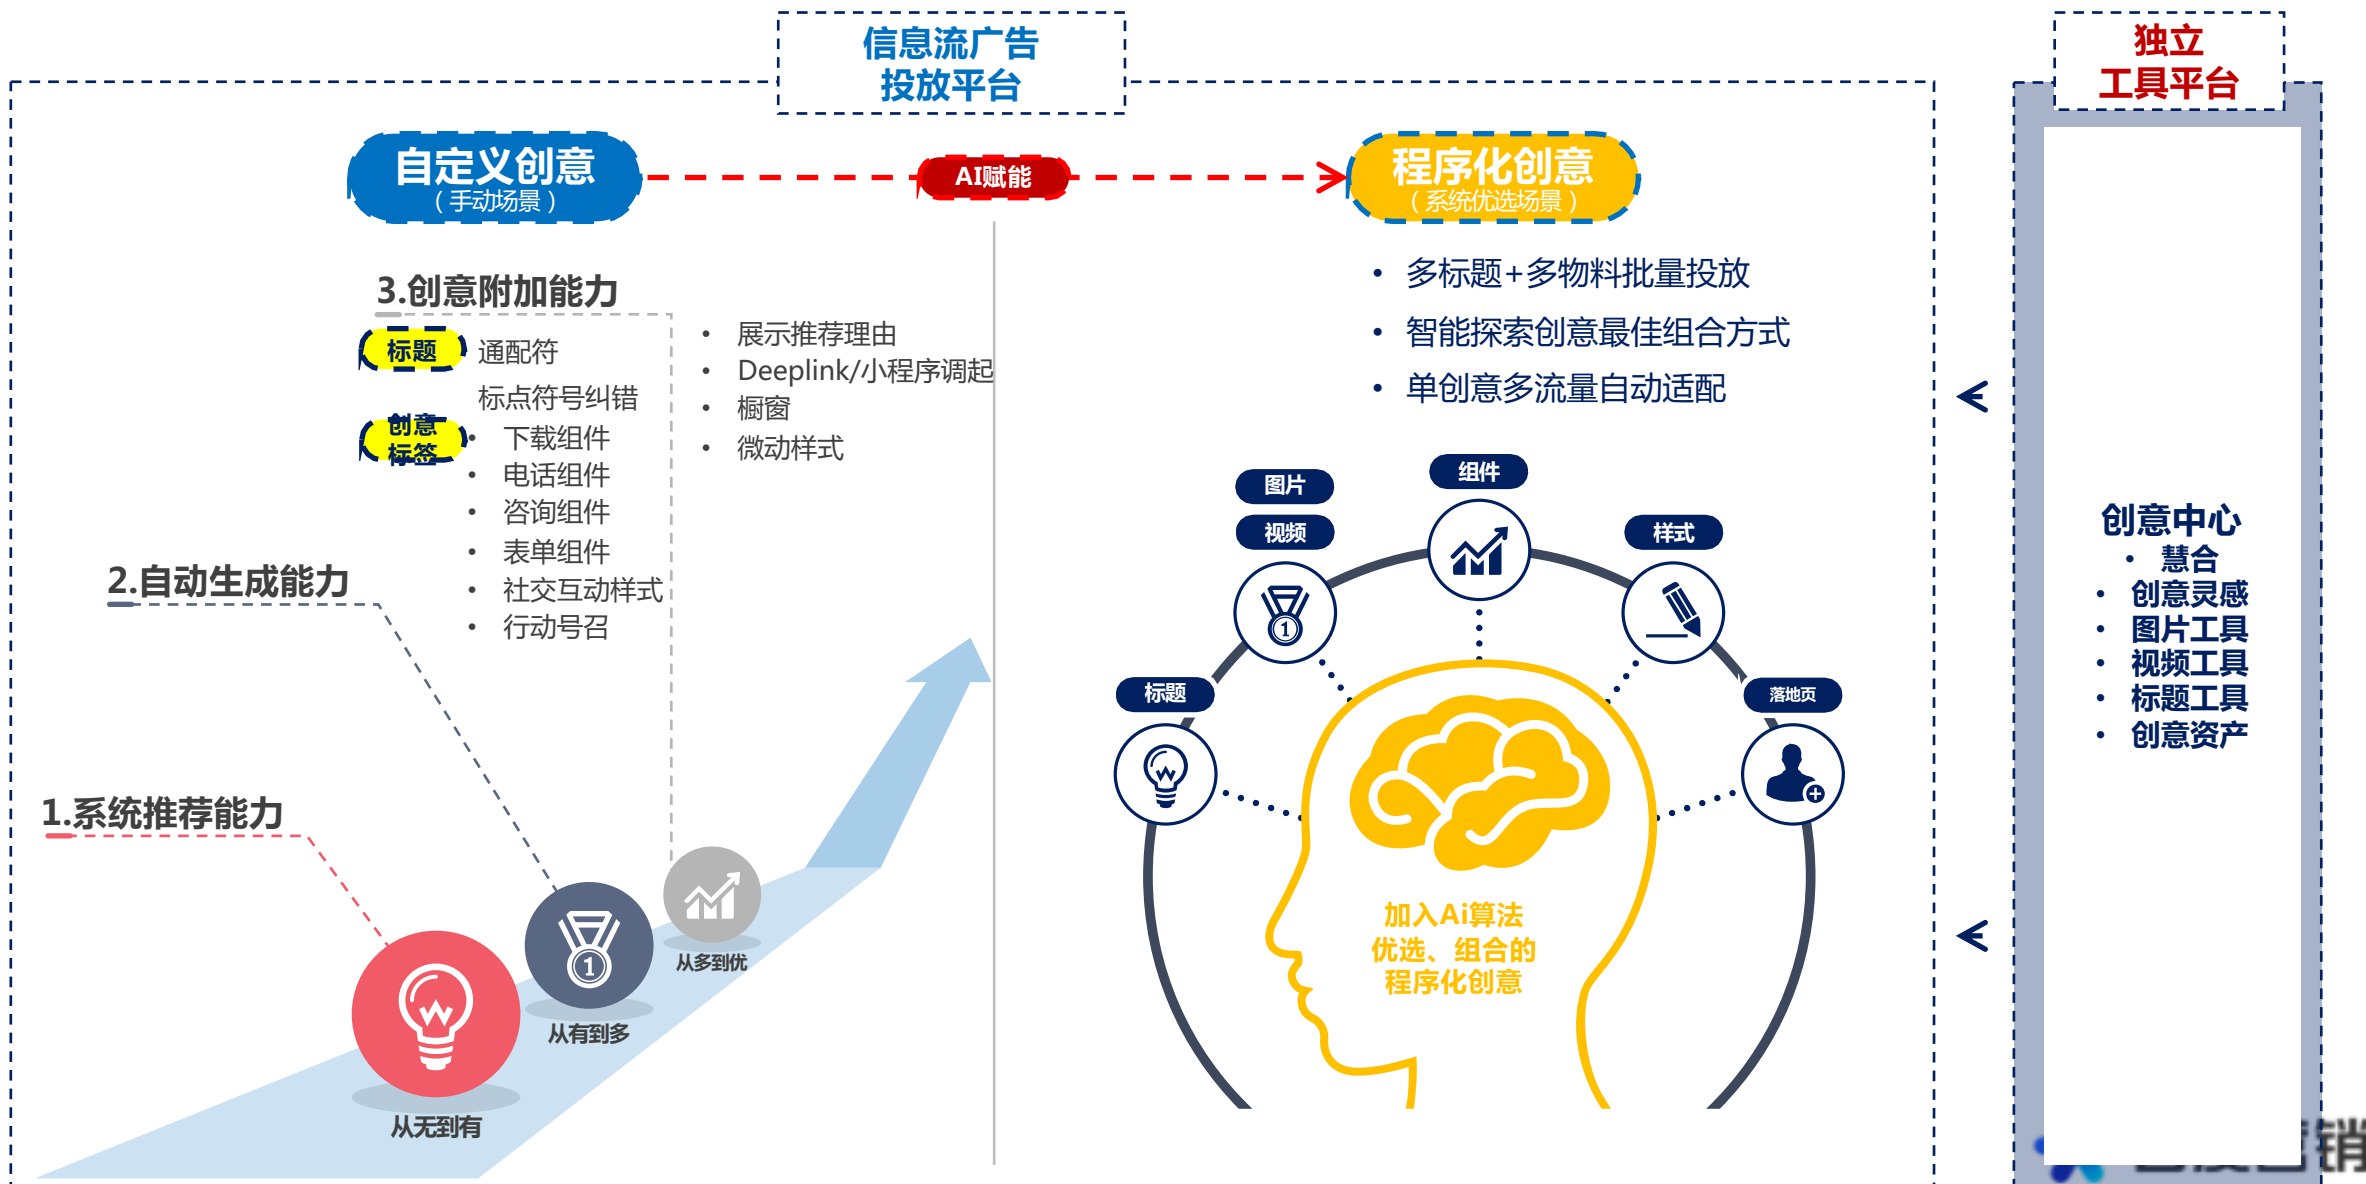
信息流广告
投放平台

独立
工具平台

自定义创意
（手动场景）

AI赋能

程序化创意
（系统优选场景）

3.创意附加能力

标题 通配符
标点符号纠错

创意标签
• 下载组件
• 电话组件
• 咨询组件
• 表单组件
• 社交互动样式
• 行动号召

• 展示推荐理由
• Deeplink/小程序调起
• 橱窗
• 微动样式

2.自动生成能力

1.系统推荐能力

从无到有

从有到多

从多到优

• 多标题+多物料批量投放
• 智能探索创意最佳组合方式
• 单创意多流量自动适配

图片
视频
组件
样式
标题
落地页

加入Ai算法
优选、组合的
程序化创意

创意中心
• 慧合
• 创意灵感
• 图片工具
• 视频工具
• 标题工具
• 创意资产